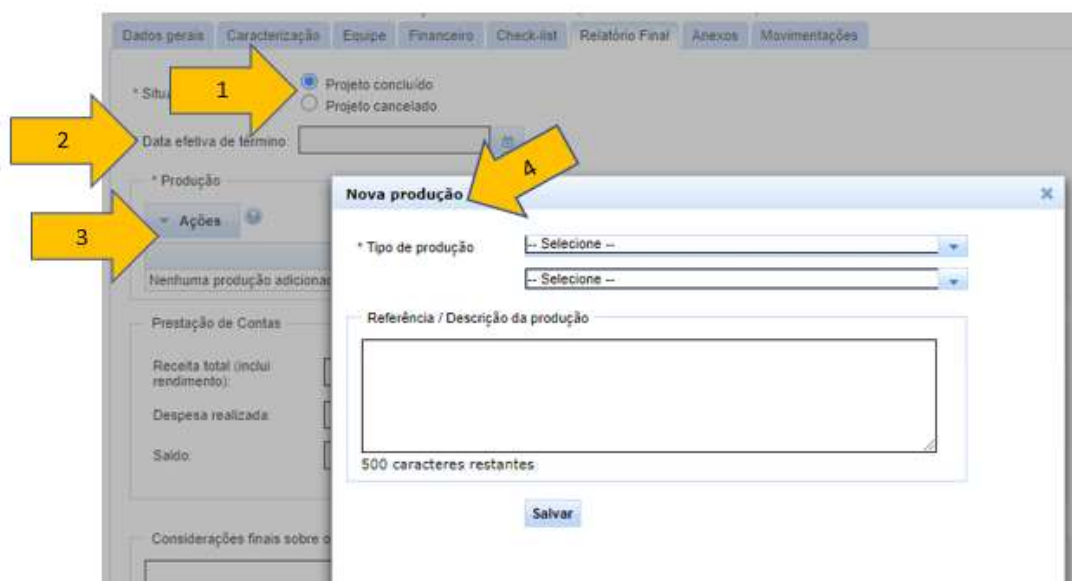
Dados gerais | Caracterização | Equipe | Financeiro | Check-list | Relatório Final | Anexos | Movimentações

* Situ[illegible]

1

Projeto concluído
Projeto cancelado

2

Data efetiva de término:

* Produção

3

Ações

Nenhuma produção adiciona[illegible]

Prestação de Contas

Receita total (inclui rendimento):

Despesa realizada:

Saldo:

Considerações finais sobre o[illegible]

4

Nova produção

×

* Tipo de produção

-- Selecione --

-- Selecione --

Referência / Descrição da produção

500 caracteres restantes

Salvar